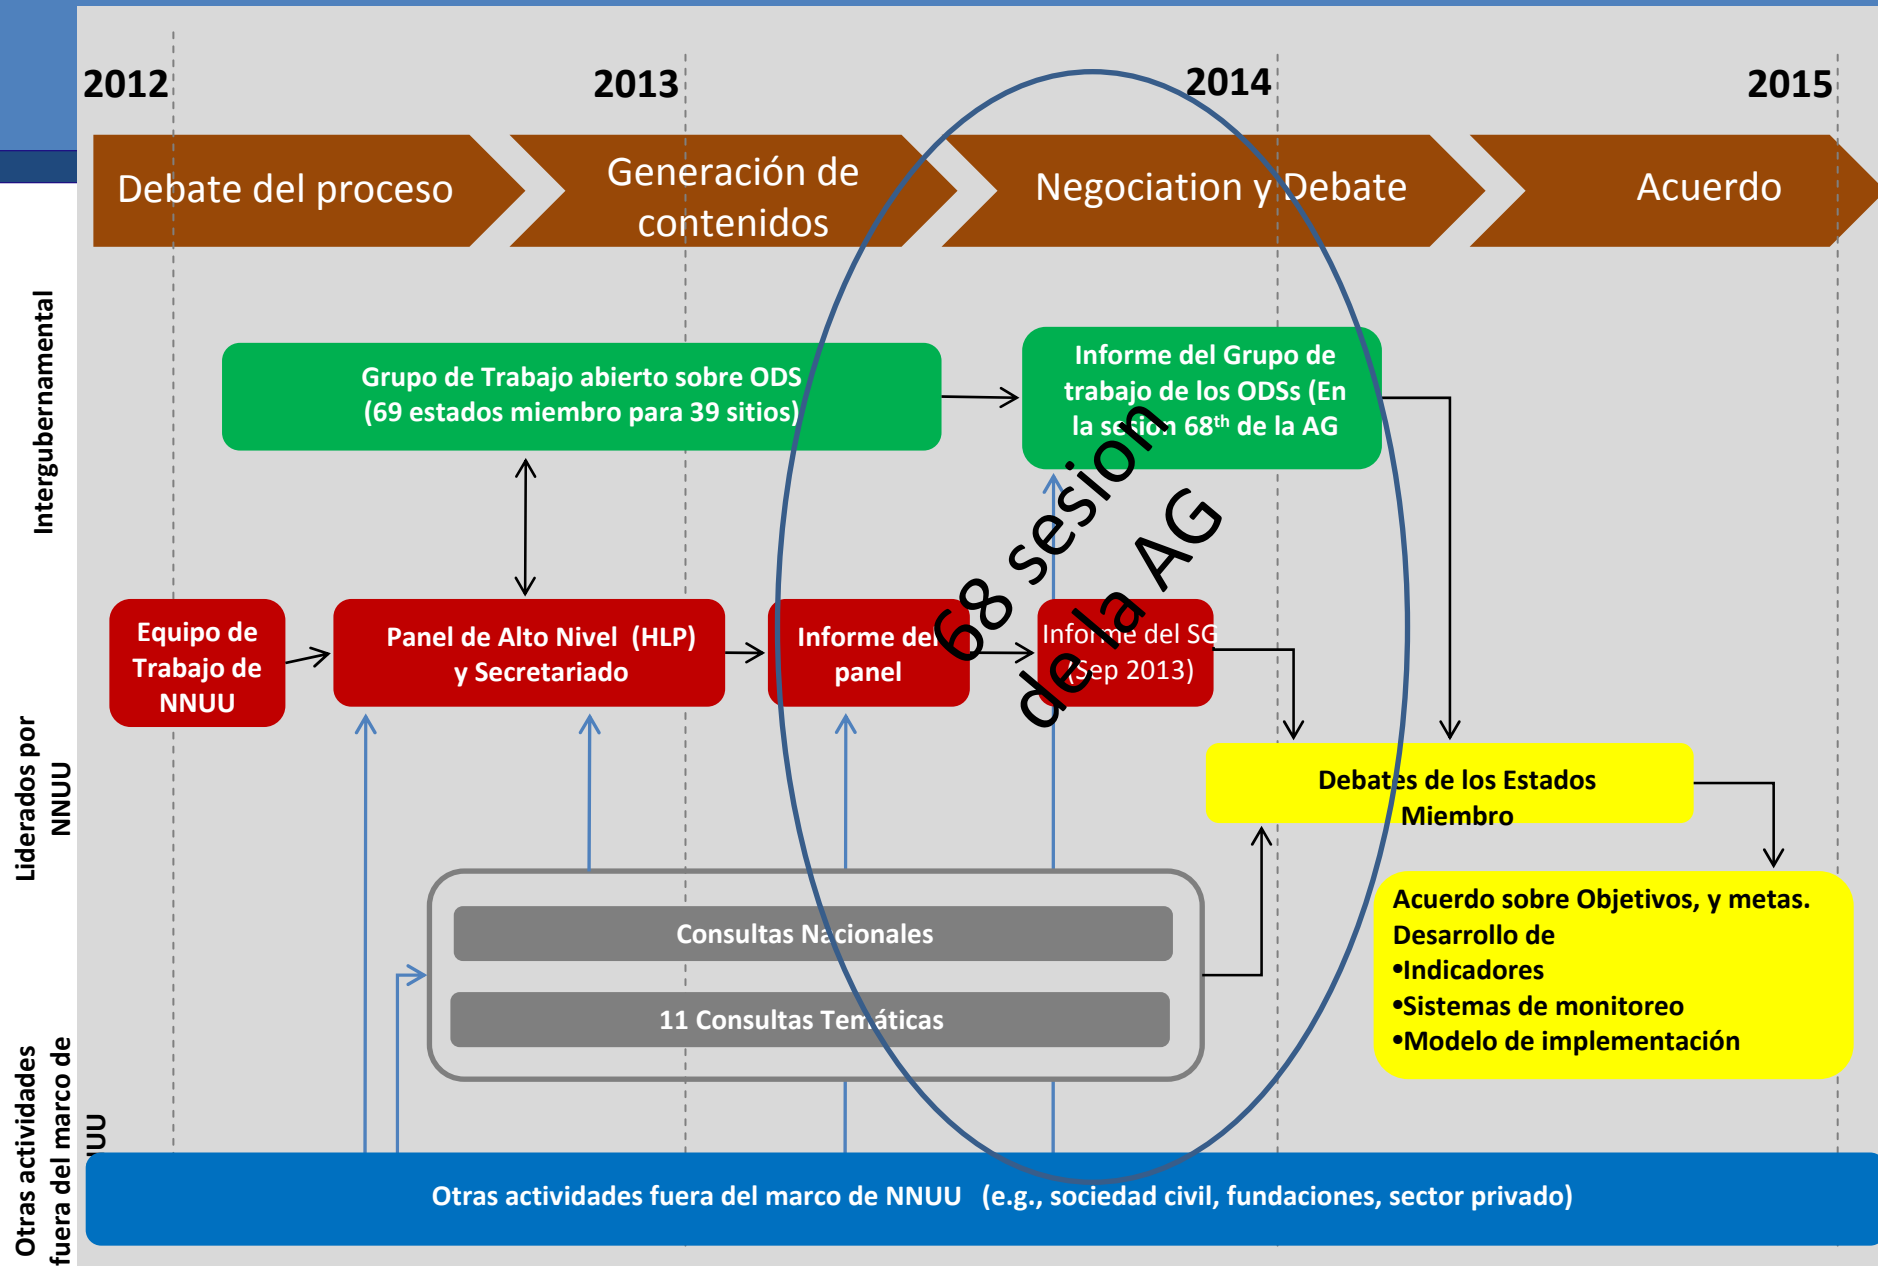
2012

2013

2014

2015

Debate del proceso

Generación de contenidos

Negociation y Debate

Acuerdo

Intergubernamental

Grupo de Trabajo abierto sobre ODS (69 estados miembro para 39 sitios)

Informe del Grupo de trabajo de los ODSs (En la sesion 68$^{th}$ de la AG

68 sesion de la AG

Liderados por NNUU

Equipo de Trabajo de NNUU

Panel de Alto Nivel (HLP) y Secretariado

Informe del panel

Informe del SG (Sep 2013)

Debates de los Estados Miembro

Acuerdo sobre Objetivos, y metas.
Desarrollo de
•Indicadores
•Sistemas de monitoreo
•Modelo de implementación

Consultas Nacionales

11 Consultas Temáticas

Otras actividades fuera del marco de NNUU

Otras actividades fuera del marco de NNUU (e.g., sociedad civil, fundaciones, sector privado)